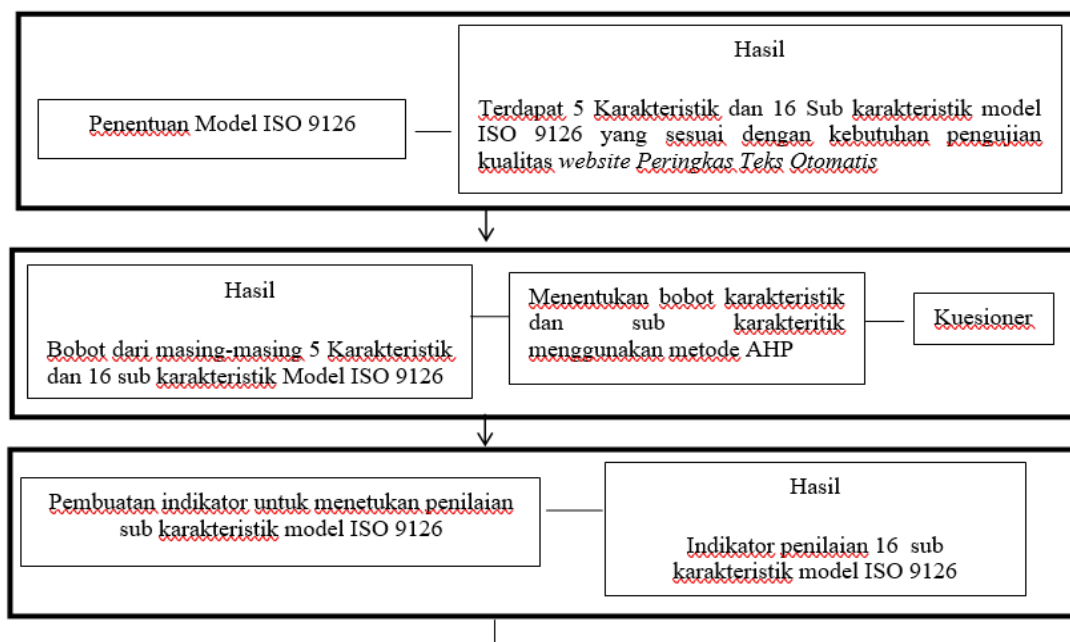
Penentuan Model ISO 9126

Hasil

Terdapat 5 Karakteristik dan 16 Sub karakteristik model ISO 9126 yang sesuai dengan kebutuhan pengujian kualitas *website Peringkas Teks Otomatis*

Hasil

Bobot dari masing-masing 5 Karakteristik dan 16 sub karakteristik Model ISO 9126

Menentukan bobot karakteristik dan sub karakteritik menggunakan metode AHP

Kuesioner

Pembuatan indikator untuk menetukan penilaian sub karakteristik model ISO 9126

Hasil

Indikator penilaian 16 sub karakteristik model ISO 9126